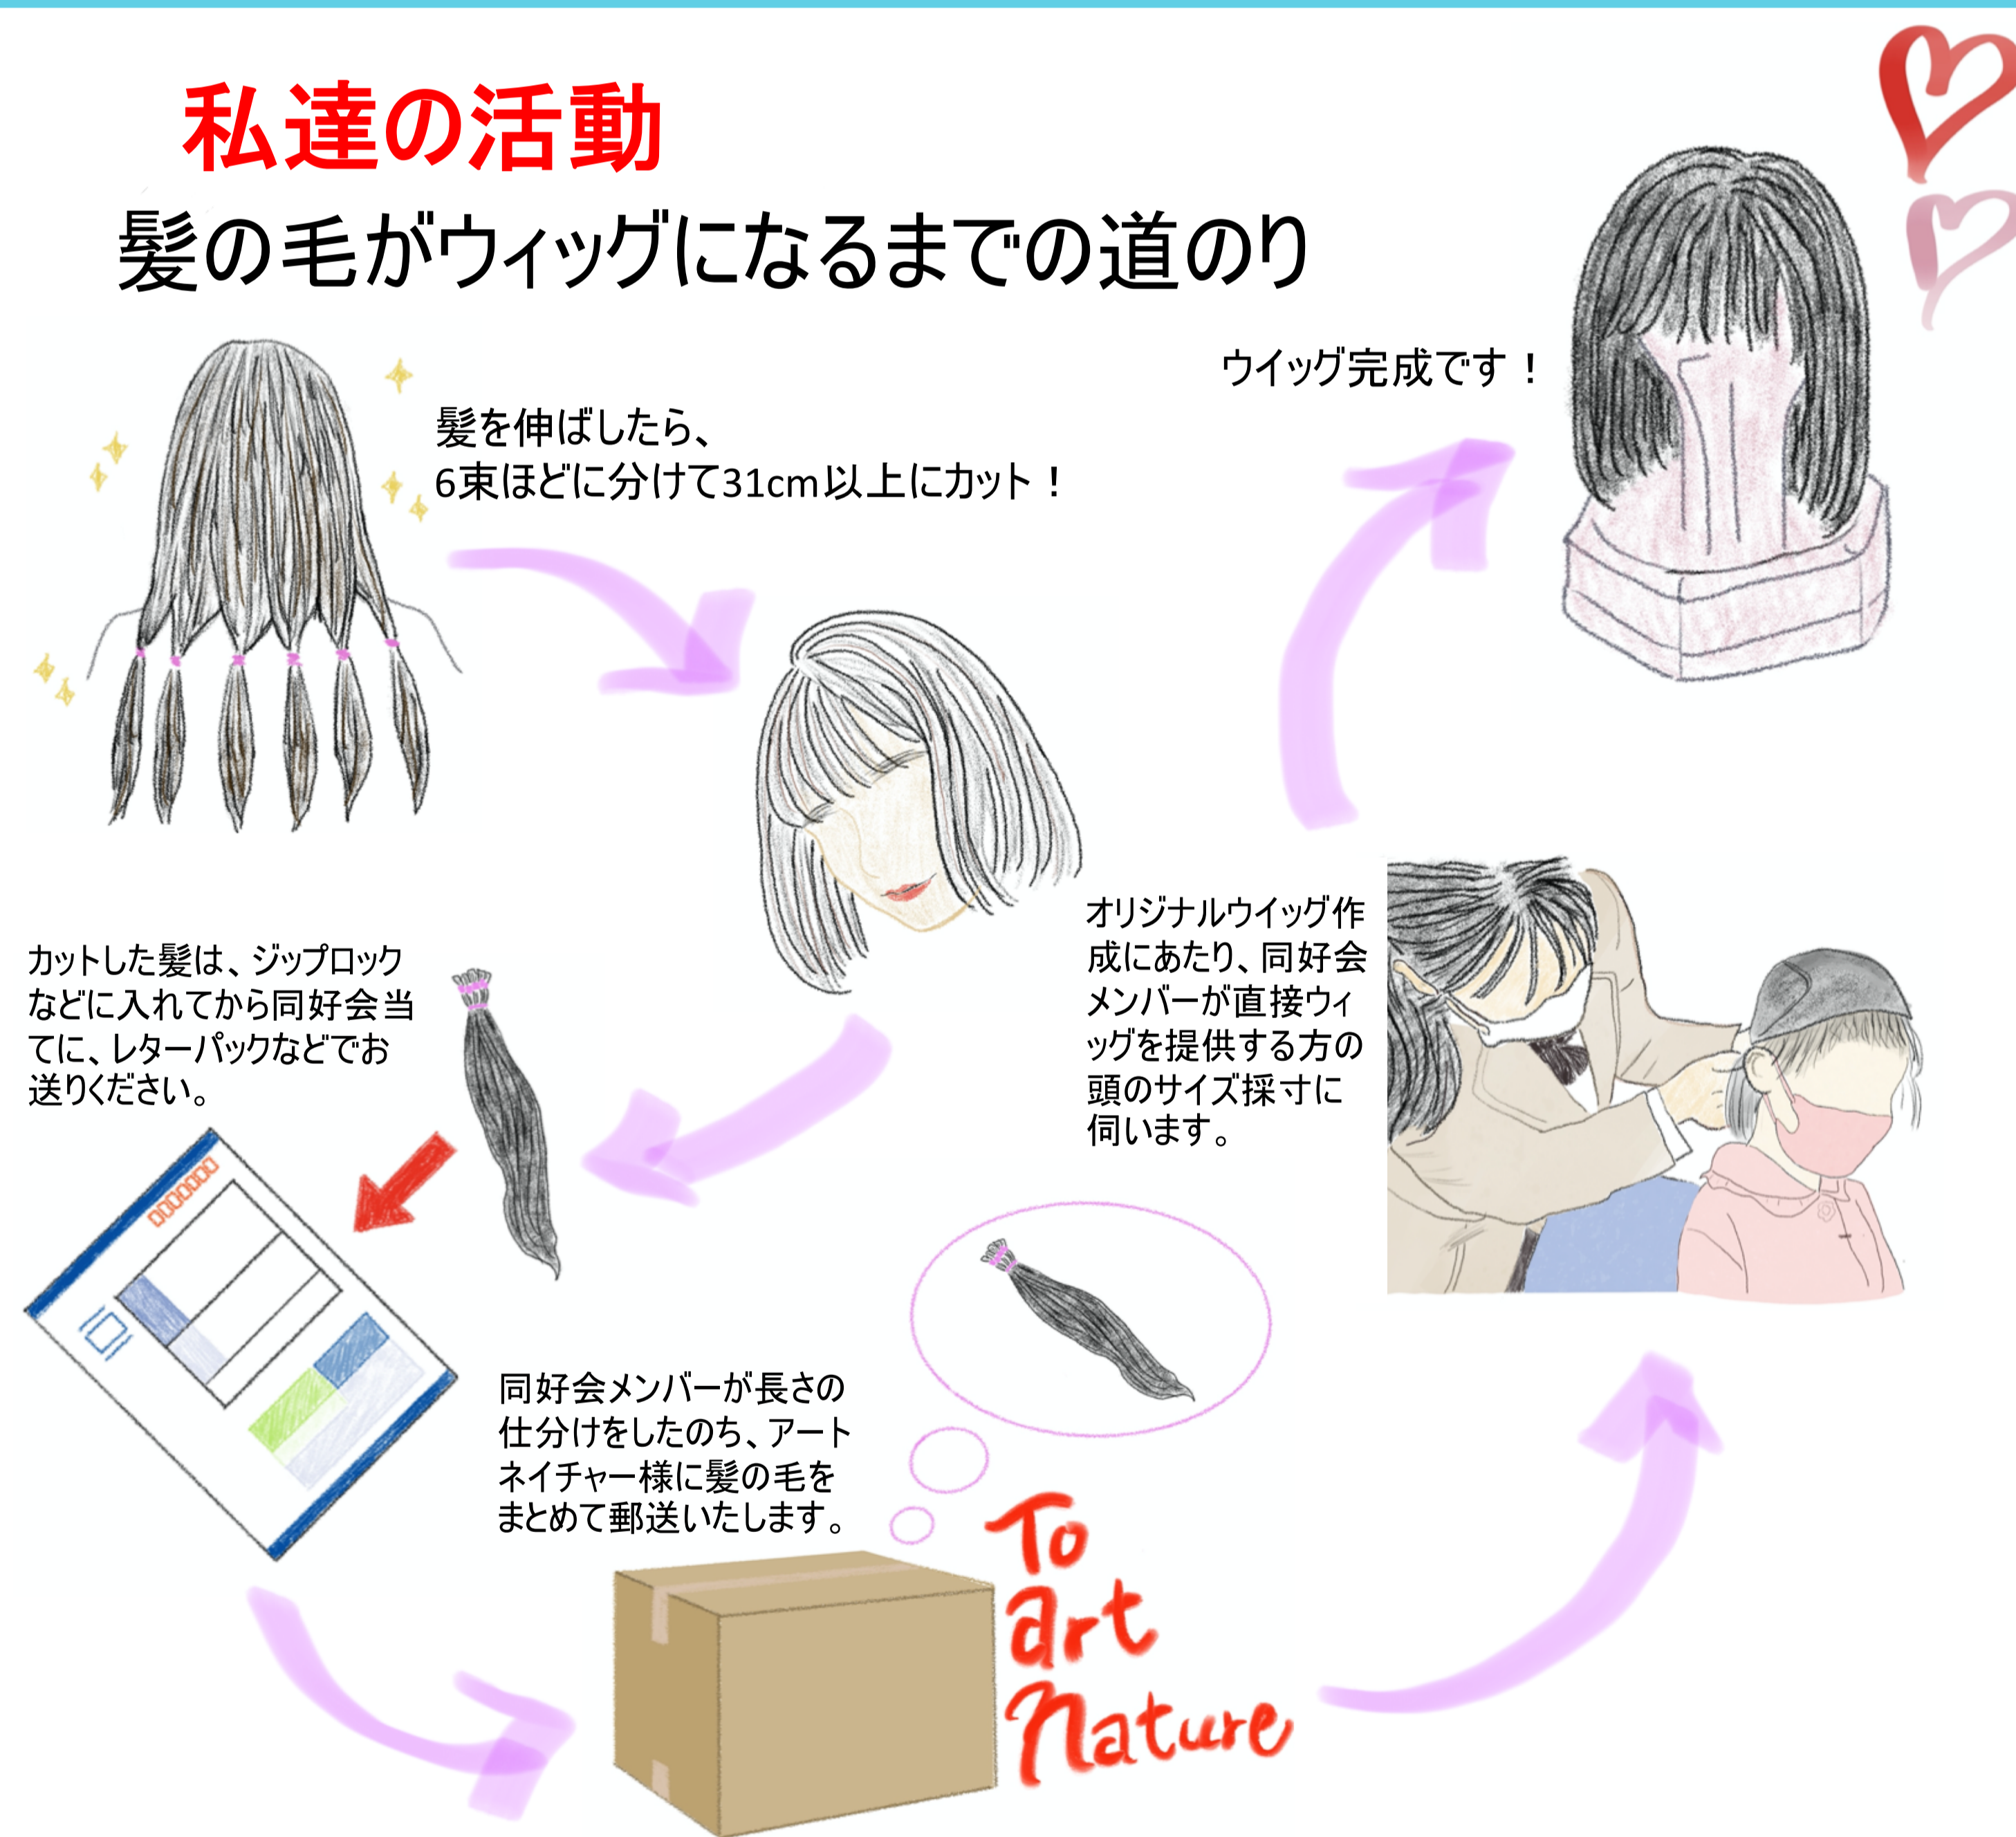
私達の活動

髪の毛がウィッグになるまでの道のり

髪を伸ばしたら、
6束ほどに分けて31cm以上にカット！

ウイッグ完成です！

カットした髪は、ジップロックなどに入れてから同好会当てに、レターパックなどでお送りください。

オリジナルウイッグ作成にあたり、同好会メンバーが直接ウィッグを提供する方の頭のサイズ採寸に伺います。

同好会メンバーが長さの仕分けをしたのち、アートネイチャー様に髪の毛をまとめて郵送いたします。

To art Nature